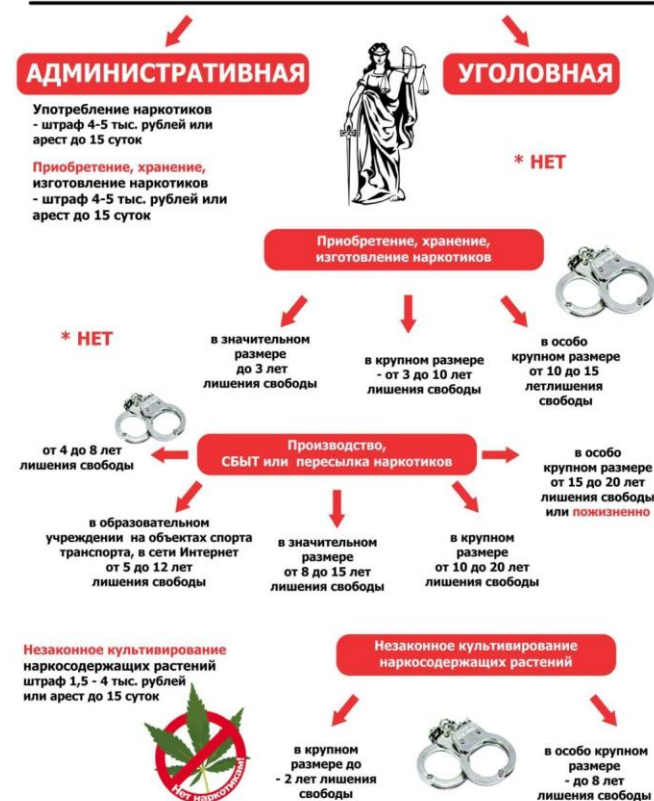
АДМИНИСТРАТИВНАЯ

УГОЛОВНАЯ

Употребление наркотиков - штраф 4-5 тыс. рублей или арест до 15 суток

Приобретение, хранение, изготовление наркотиков - штраф 4-5 тыс. рублей или арест до 15 суток

* НЕТ

Приобретение, хранение, изготовление наркотиков

* НЕТ

в значительном размере до 3 лет лишения свобода

в крупном размере - от 3 до 10 лет лишения свободы

в особо крупном размере от 10 до 15 летлишения свободы

от 4 до 8 лет лишения свободы

Производство, СБЫТ или пересылка наркотиков

в особо крупном размере от 15 до 20 лет лишения свободы или пожизненно

в образовательном учреждении на объектах спорта транспорта, в сети Интернет от 5 до 12 лет лишения свободы

в значительном размере от 8 до 15 лет лишения свободы

в крупном размере от 10 до 20 лет лишения свободы

Незаконное культивирование наркосодержащих растений штраф 1,5 - 4 тыс. рублей или арест до 15 суток

Незаконное культивирование наркосодержащих растений

Нет наркотикам!

в крупном размере до - 2 лет лишения свободы

в особо крупном размере - до 8 лет лишения свободы